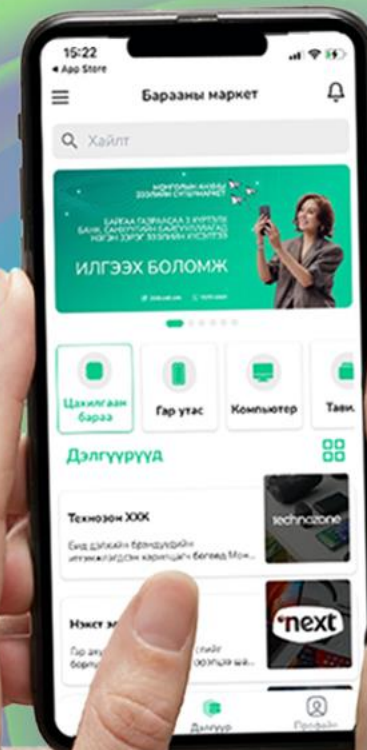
15:22
◂ App Store

Барааны маркет

Хайлт

МОНГОЛЫН АНХНЫ ЗЭЭЛИЙН СУПЕРМАРКЕТ

БАЙГАА ГАЗРААСАА 3 ХУРГУУЛЬ БАНК, САНХҮҮГИЙН БАЙГУУЛЛАГАД НЭГЭН ЗЭРЭГ ЗЭЭЛИЙН ХҮСЭЛТЭЭ

ИЛГЭЭХ БОЛОМЖ

Цахилгаан бараа
Гар утас
Компьютер
Тави

Дэлгүүрүүд

Технозон ХХК
Бид дэлхийн брэндүүдийн итгэмжлэгдсэн харилцагч бөгөөд Мон...
technozone

Нэкст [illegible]
Гар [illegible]
next

Дэлгүүр
Профайл